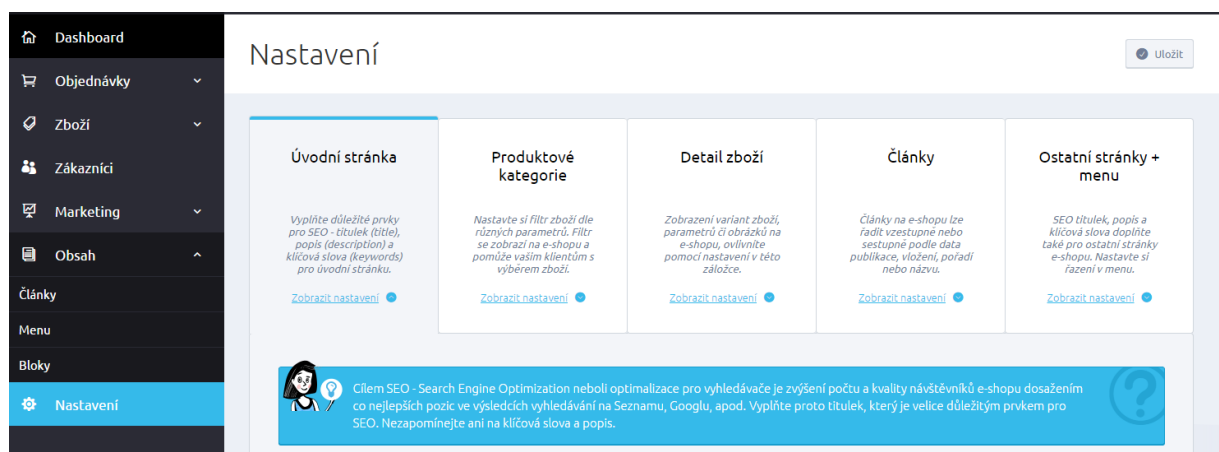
Dashboard
Objednávky
Zboží
Zákazníci
Marketing
Obsah
Články
Menu
Bloky
Nastavení

Nastavení

Uložit

Úvodní stránka

Vyplňte důležité prvky pro SEO - titulek (title), popis (description) a klíčová slova (keywords) pro úvodní stránku.

Zobrazit nastavení

Produktové kategorie

Nastavte si filtr zboží dle různých parametrů. Filtr se zobrazí na e-shopu a pomůže vašim klientům s výběrem zboží.

Zobrazit nastavení

Detail zboží

Zobrazení variant zboží, parametrů či obrázků na e-shopu, ovlivníte pomocí nastavení v této záložce.

Zobrazit nastavení

Články

Články na e-shopu lze řadit vzestupně nebo sestupně podle data publikace, vložení, pořadí nebo názvu.

Zobrazit nastavení

Ostatní stránky + menu

SEO titulek, popis a klíčová slova doplňte také pro ostatní stránky e-shopu. Nastavte si řazení v menu.

Zobrazit nastavení

Cílem SEO - Search Engine Optimization neboli optimalizace pro vyhledávače je zvýšení počtu a kvality návštěvníků e-shopu dosažením co nejlepších pozic ve výsledcích vyhledávání na Seznamu, Googlu, apod. Vyplňte proto titulek, který je velice důležitým prvkem pro SEO. Nezapomínejte ani na klíčová slova a popis.